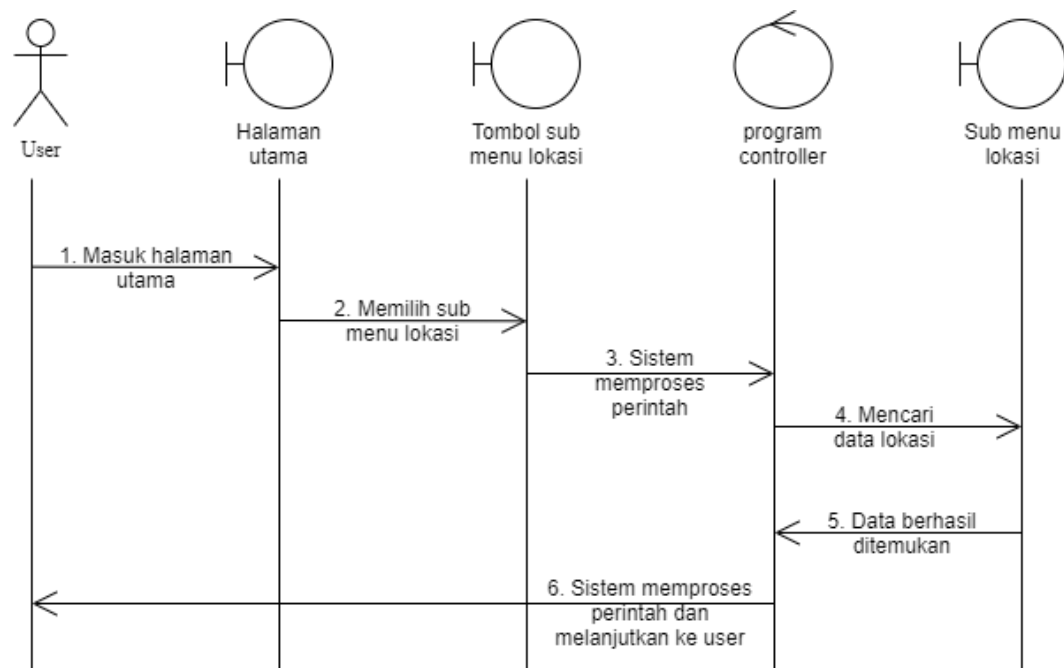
User

Halaman utama

Tombol sub menu lokasi

program controller

Sub menu lokasi

1. Masuk halaman utama

2. Memilih sub menu lokasi

3. Sistem memproses perintah

4. Mencari data lokasi

5. Data berhasil ditemukan

6. Sistem memproses perintah dan melanjutkan ke user